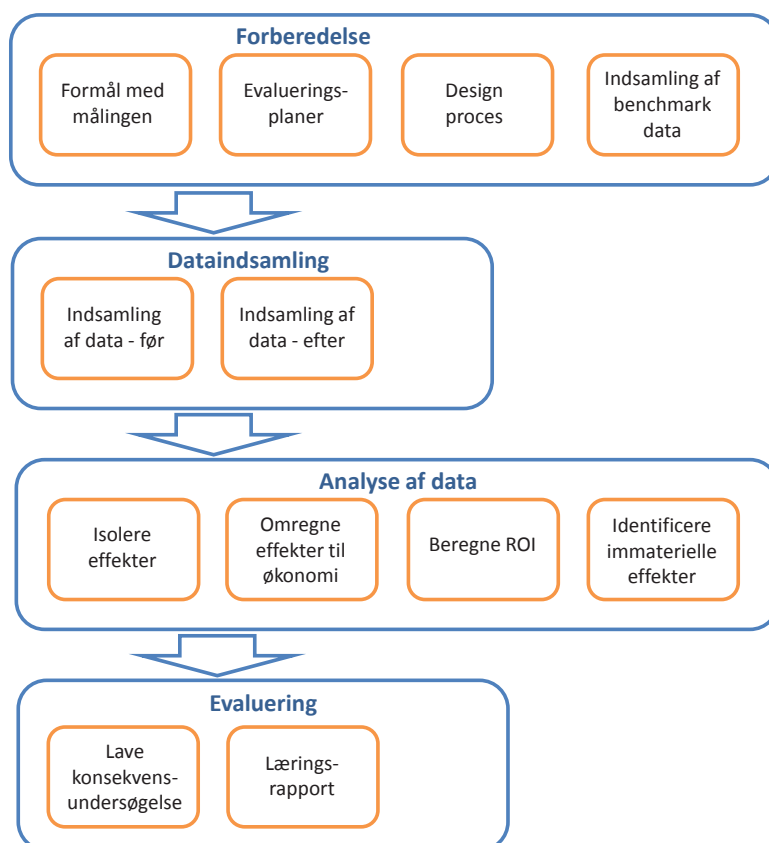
Forberedelse

Formål med målingen

Evaluerings-planer

Design proces

Indsamling af benchmark data

Dataindsamling

Indsamling af data - før

Indsamling af data - efter

Analyse af data

Isolere effekter

Omregne effekter til økonomi

Beregne ROI

Identificere immaterielle effekter

Evaluering

Lave konsekvens-undersøgelse

Lærings-rapport